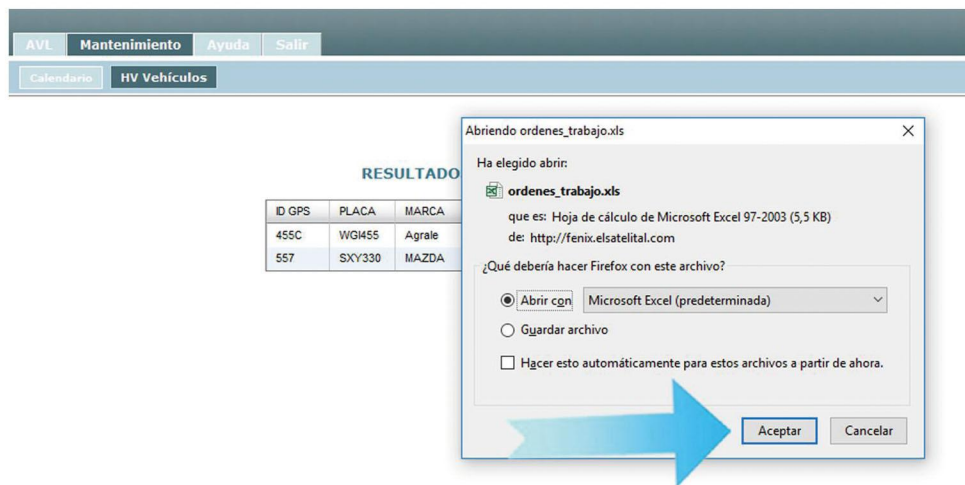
AVL Mantenimiento Ayuda Salir

Calendario HV Vehículos

RESULTADO

| ID GPS | PLACA | MARCA |
|---|---|---|
| 455C | WGI455 | Agrale |
| 557 | SXY330 | MAZDA |

Abriendo ordenes_trabajo.xls

Ha elegido abrir:

ordenes_trabajo.xls

que es: Hoja de cálculo de Microsoft Excel 97-2003 (5,5 KB)

de: http://fenix.elsatelital.com

¿Qué debería hacer Firefox con este archivo?

Abrir con Microsoft Excel (predeterminada)

Guardar archivo

Hacer esto automáticamente para estos archivos a partir de ahora.

Aceptar Cancelar